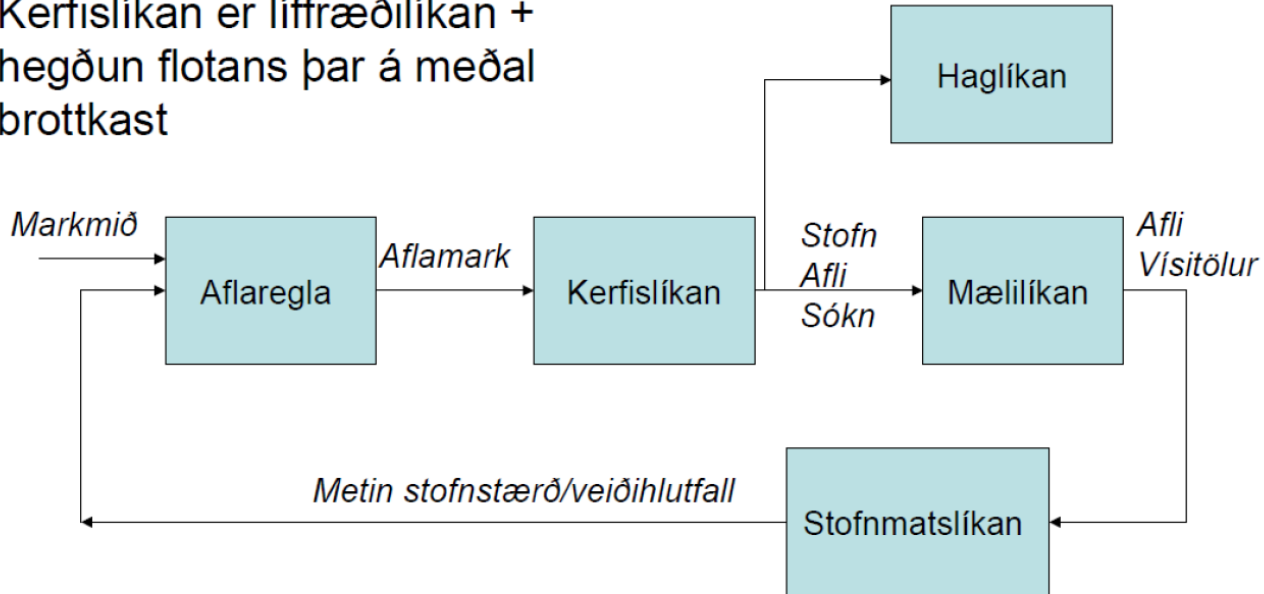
Kerfislíkan er líffræðilíkan + hegðun flotans þar á meðal brottkast

Haglíkan

Markmið

Aflaregla

Aflamark

Kerfislíkan

Stofn
Afli
Sókn

Mælilíkan

Afli
Vísitölur

Metin stofnstærð/veiðihlutfall

Stofnmatslíkan